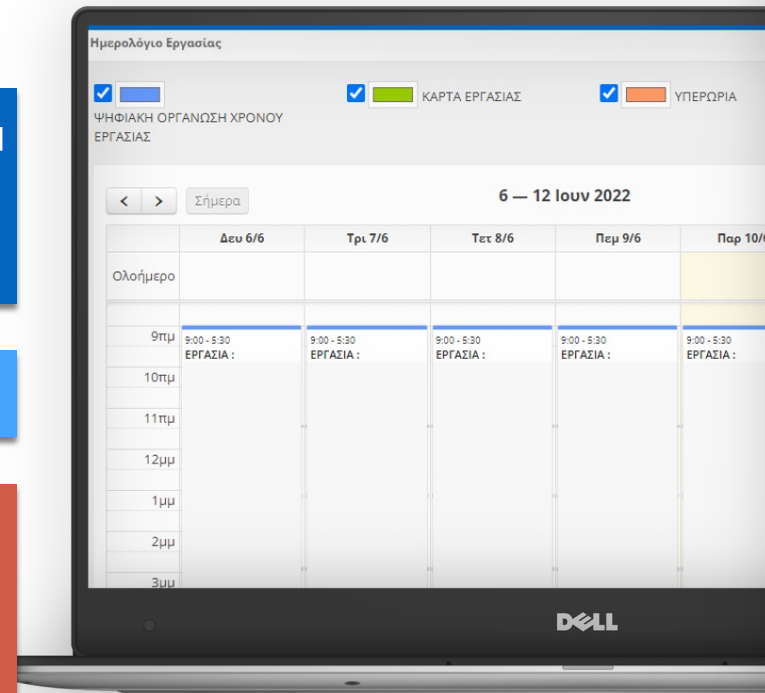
Ημερολόγιο Εργασίας

ΨΗΦΙΑΚΗ ΟΡΓΑΝΩΣΗ ΧΡΟΝΟΥ ΕΡΓΑΣΙΑΣ

ΚΑΡΤΑ ΕΡΓΑΣΙΑΣ

ΥΠΕΡΩΡΙΑ

< > Σήμερα

6 — 12 Ιουν 2022

| | Δευ 6/6 | Τρι 7/6 | Τετ 8/6 | Πεμ 9/6 | Παρ 10/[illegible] |
|---|---|---|---|---|---|
| Ολοήμερο | | | | | |
| 9πμ | 9:00 - 5:30 ΕΡΓΑΣΙΑ : | 9:00 - 5:30 ΕΡΓΑΣΙΑ : | 9:00 - 5:30 ΕΡΓΑΣΙΑ : | 9:00 - 5:30 ΕΡΓΑΣΙΑ : | 9:00 - 5:30 ΕΡΓΑΣΙΑ : |
| 10πμ | | | | | |
| 11πμ | | | | | |
| 12μμ | | | | | |
| 1μμ | | | | | |
| 2μμ | | | | | |
| 3μμ | | | | | |

DELL